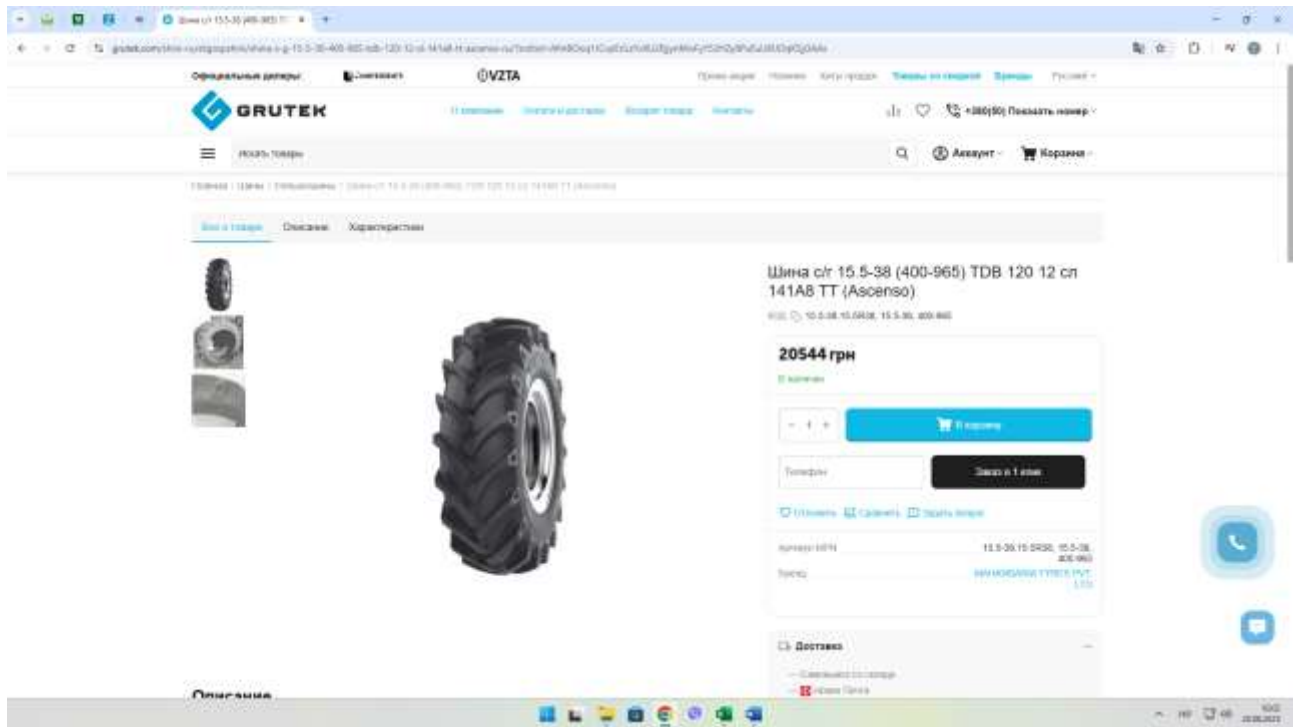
Шина с/г 15.5-38 (400-965) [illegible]

Официальные дилеры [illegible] VZTA

GRUTEK

Искать товары

Аккаунт Корзина

+380(50) Показать номер

Все о товаре Описание Характеристики

Шина с/г 15.5-38 (400-965) TDB 120 12 сл 141A8 TT (Ascenso)

20544 грн

В наличии

- 1 +

В корзину

Телефон

Заказ в 1 клик

Отложить Сравнить Задать вопрос

Артикул MPN 15.5-38.15.5R38, 15.5-38, 400-965

Бренд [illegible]

Доставка

Описание